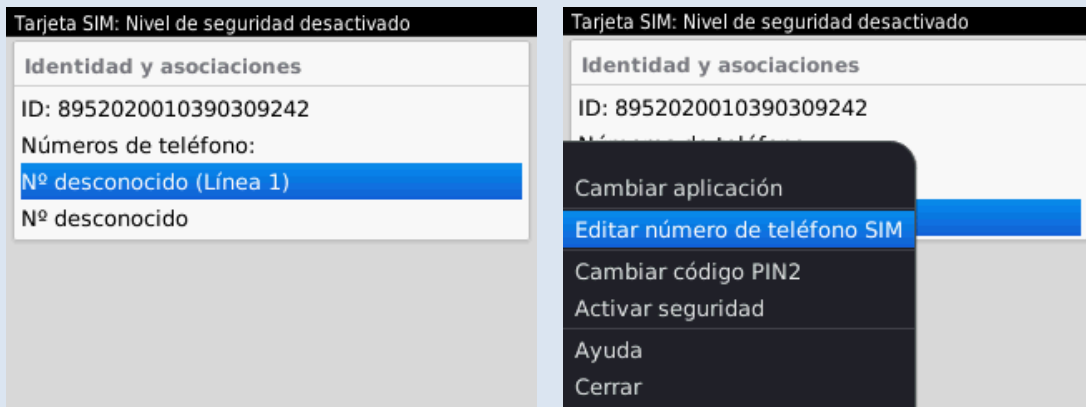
Tarjeta SIM: Nivel de seguridad desactivado

Identidad y asociaciones

ID: 8952020010390309242

Números de teléfono:

Nº desconocido (Línea 1)

Nº desconocido

Tarjeta SIM: Nivel de seguridad desactivado

Identidad y asociaciones

ID: 8952020010390309242

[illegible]

Cambiar aplicación

Editar número de teléfono SIM

Cambiar código PIN2

Activar seguridad

Ayuda

Cerrar